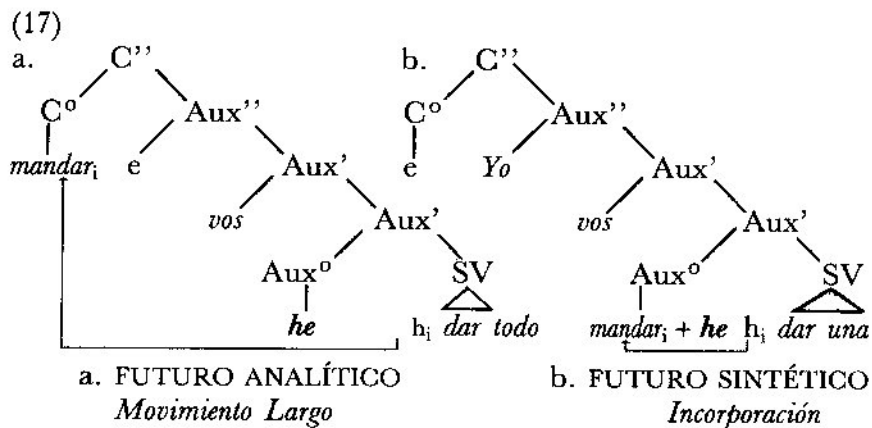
(17)
a. C''
C° Aux''
$mandar_i$ e Aux'
vos Aux'
Aux° SV
he $h_i$ dar todo

b. C''
C° Aux''
e Yo Aux'
vos Aux'
Aux° SV
$mandar_i$ + he $h_i$ dar una

a. FUTURO ANALÍTICO
Movimiento Largo

b. FUTURO SINTÉTICO
Incorporación